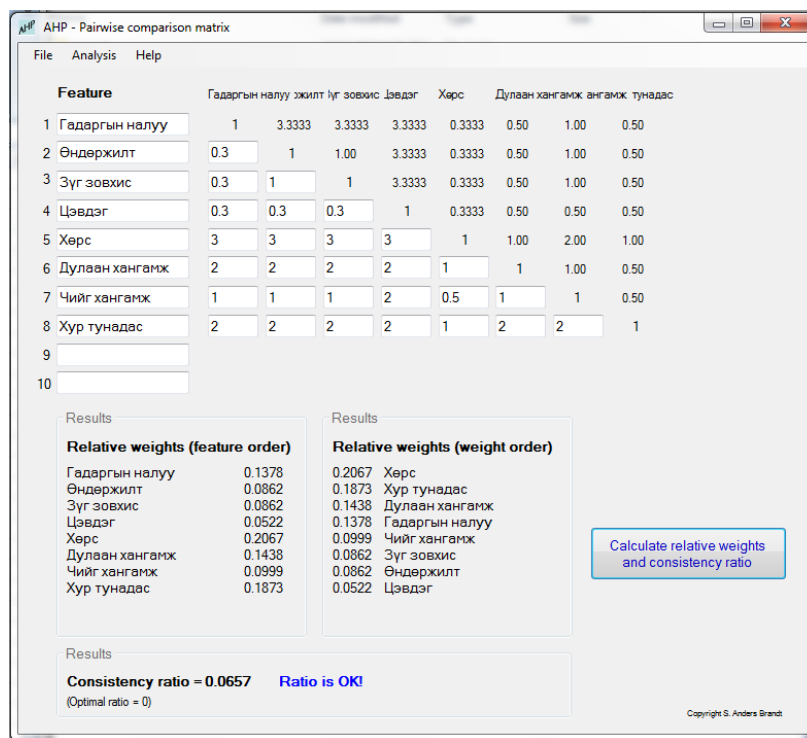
AHP - Pairwise comparison matrix

File Analysis Help

Feature

| | Feature | Гадаргын налуу | эжилт | Зүг зовхис | Цэвдэг | Хөрс | Дулаан хангамж | ангамж | тунадас |
|---|---|---|---|---|---|---|---|---|---|
| 1 | Гадаргын налуу | 1 | 3.3333 | 3.3333 | 3.3333 | 0.3333 | 0.50 | 1.00 | 0.50 |
| 2 | Өндөржилт | 0.3 | 1 | 1.00 | 3.3333 | 0.3333 | 0.50 | 1.00 | 0.50 |
| 3 | Зүг зовхис | 0.3 | 1 | 1 | 3.3333 | 0.3333 | 0.50 | 1.00 | 0.50 |
| 4 | Цэвдэг | 0.3 | 0.3 | 0.3 | 1 | 0.3333 | 0.50 | 0.50 | 0.50 |
| 5 | Хөрс | 3 | 3 | 3 | 3 | 1 | 1.00 | 2.00 | 1.00 |
| 6 | Дулаан хангамж | 2 | 2 | 2 | 2 | 1 | 1 | 1.00 | 0.50 |
| 7 | Чийг хангамж | 1 | 1 | 1 | 2 | 0.5 | 1 | 1 | 0.50 |
| 8 | Хур тунадас | 2 | 2 | 2 | 2 | 1 | 2 | 2 | 1 |
| 9 | | | | | | | | | |
| 10 | | | | | | | | | |

Results

Relative weights (feature order)
Гадаргын налуу 0.1378
Өндөржилт 0.0862
Зүг зовхис 0.0862
Цэвдэг 0.0522
Хөрс 0.2067
Дулаан хангамж 0.1438
Чийг хангамж 0.0999
Хур тунадас 0.1873

Results

Relative weights (weight order)
0.2067 Хөрс
0.1873 Хур тунадас
0.1438 Дулаан хангамж
0.1378 Гадаргын налуу
0.0999 Чийг хангамж
0.0862 Зүг зовхис
0.0862 Өндөржилт
0.0522 Цэвдэг

Calculate relative weights and consistency ratio

Results

Consistency ratio = 0.0657 Ratio is OK!
(Optimal ratio = 0)

Copyright S. Anders Brandt